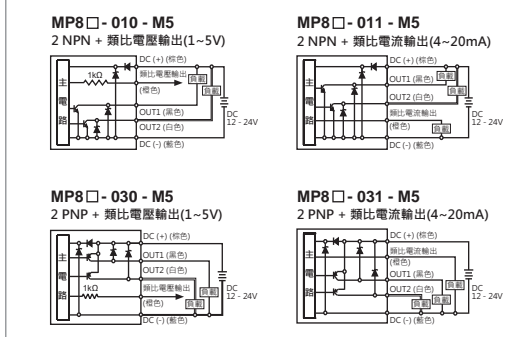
MP8□- 010 - M5
2 NPN + 類比電壓輸出(1~5V)

主
電
路
1kΩ
DC (+) (棕色)
類比電壓輸出
(橙色)
負載
OUT1 (黑色)
OUT2 (白色)
DC (-) (藍色)
DC
12 - 24V

MP8□- 011 - M5
2 NPN + 類比電流輸出(4~20mA)

主
電
路
DC (+) (棕色)
OUT1 (黑色)
負載
OUT2 (白色)
負載
類比電流輸出
(橙色)
負載
DC (-) (藍色)
DC
12 - 24V

MP8□- 030 - M5
2 PNP + 類比電壓輸出(1~5V)

主
電
路
1kΩ
DC (+) (棕色)
OUT1 (黑色)
OUT2 (白色)
類比電壓輸出
(橙色)
負載
負載
負載
DC (-) (藍色)
DC
12 - 24V

MP8□- 031 - M5
2 PNP + 類比電流輸出(4~20mA)

主
電
路
DC (+) (棕色)
類比電流輸出
(橙色)
OUT1 (黑色)
OUT2 (白色)
負載
負載
負載
DC (-) (藍色)
DC
12 - 24V